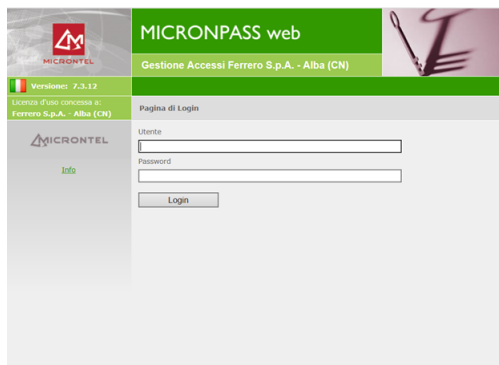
MICRONTEL

MICRONPASS web

Gestione Accessi Ferrero S.p.A. - Alba (CN)

Versione: 7.3.12

Licenza d'uso concessa a:
Ferrero S.p.A. - Alba (CN)

Pagina di Login

MICRONTEL

Info

Utente

Password

Login